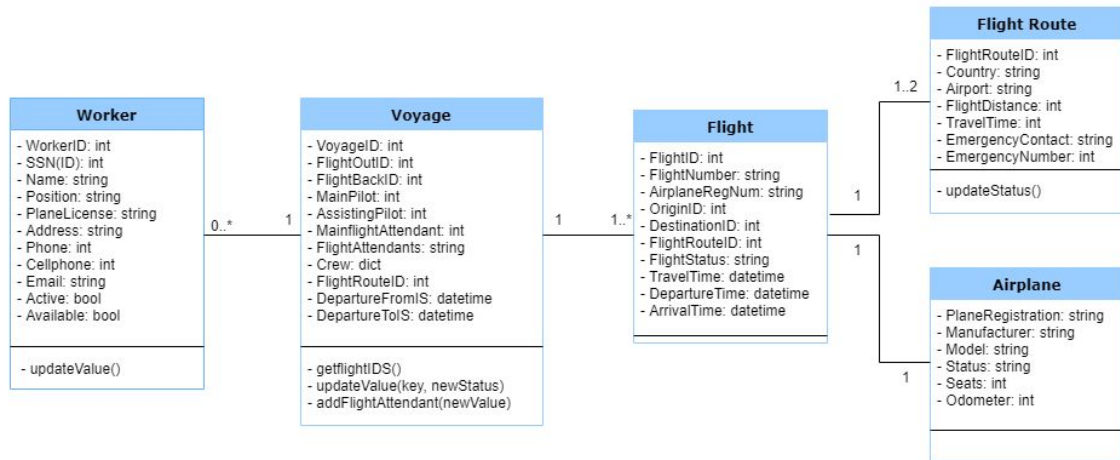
Worker

- WorkerID: int
- SSN(ID): int
- Name: string
- Position: string
- PlaneLicense: string
- Address: string
- Phone: int
- Cellphone: int
- Email: string
- Active: bool
- Available: bool

- updateValue()

0..*

1

Voyage

- VoyageID: int
- FlightOutID: int
- FlightBackID: int
- MainPilot: int
- AssistingPilot: int
- MainflightAttendant: int
- FlightAttendants: string
- Crew: dict
- FlightRouteID: int
- DepartureFromIS: datetime
- DepartureToIS: datetime

- getflightIDS()
- updateValue(key, newStatus)
- addFlightAttendant(newValue)

1

1..*

Flight

- FlightID: int
- FlightNumber: string
- AirplaneRegNum: string
- OriginID: int
- DestinationID: int
- FlightRouteID: int
- FlightStatus: string
- TravelTime: datetime
- DepartureTime: datetime
- ArrivalTime: datetime

1

1..2

Flight Route

- FlightRouteID: int
- Country: string
- Airport: string
- FlightDistance: int
- TravelTime: int
- EmergencyContact: string
- EmergencyNumber: int

- updateStatus()

1

1

Airplane

- PlaneRegistration: string
- Manufacturer: string
- Model: string
- Status: string
- Seats: int
- Odometer: int